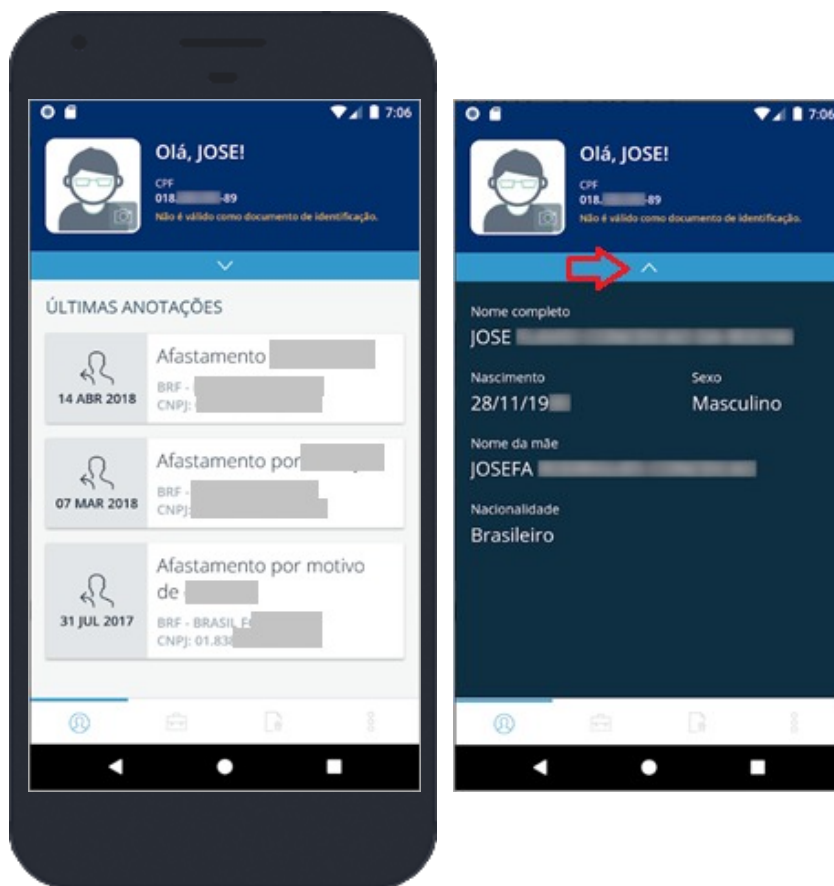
7:06

Olá, JOSE!

CPF
018.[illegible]-89
Não é válido como documento de identificação.

ÚLTIMAS ANOTAÇÕES

14 ABR 2018
Afastamento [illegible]
BRF - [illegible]
CNPJ: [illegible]

07 MAR 2018
Afastamento por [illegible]
BRF - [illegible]
CNPJ: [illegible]

31 JUL 2017
Afastamento por motivo de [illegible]
BRF - BRASIL F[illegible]
CNPJ: 01.83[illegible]

7:06

Olá, JOSE!

CPF
018.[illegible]-89
Não é válido como documento de identificação.

Nome completo
JOSE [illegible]

Nascimento
28/11/19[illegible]

Sexo
Masculino

Nome da mãe
JOSEFA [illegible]

Nacionalidade
Brasileiro